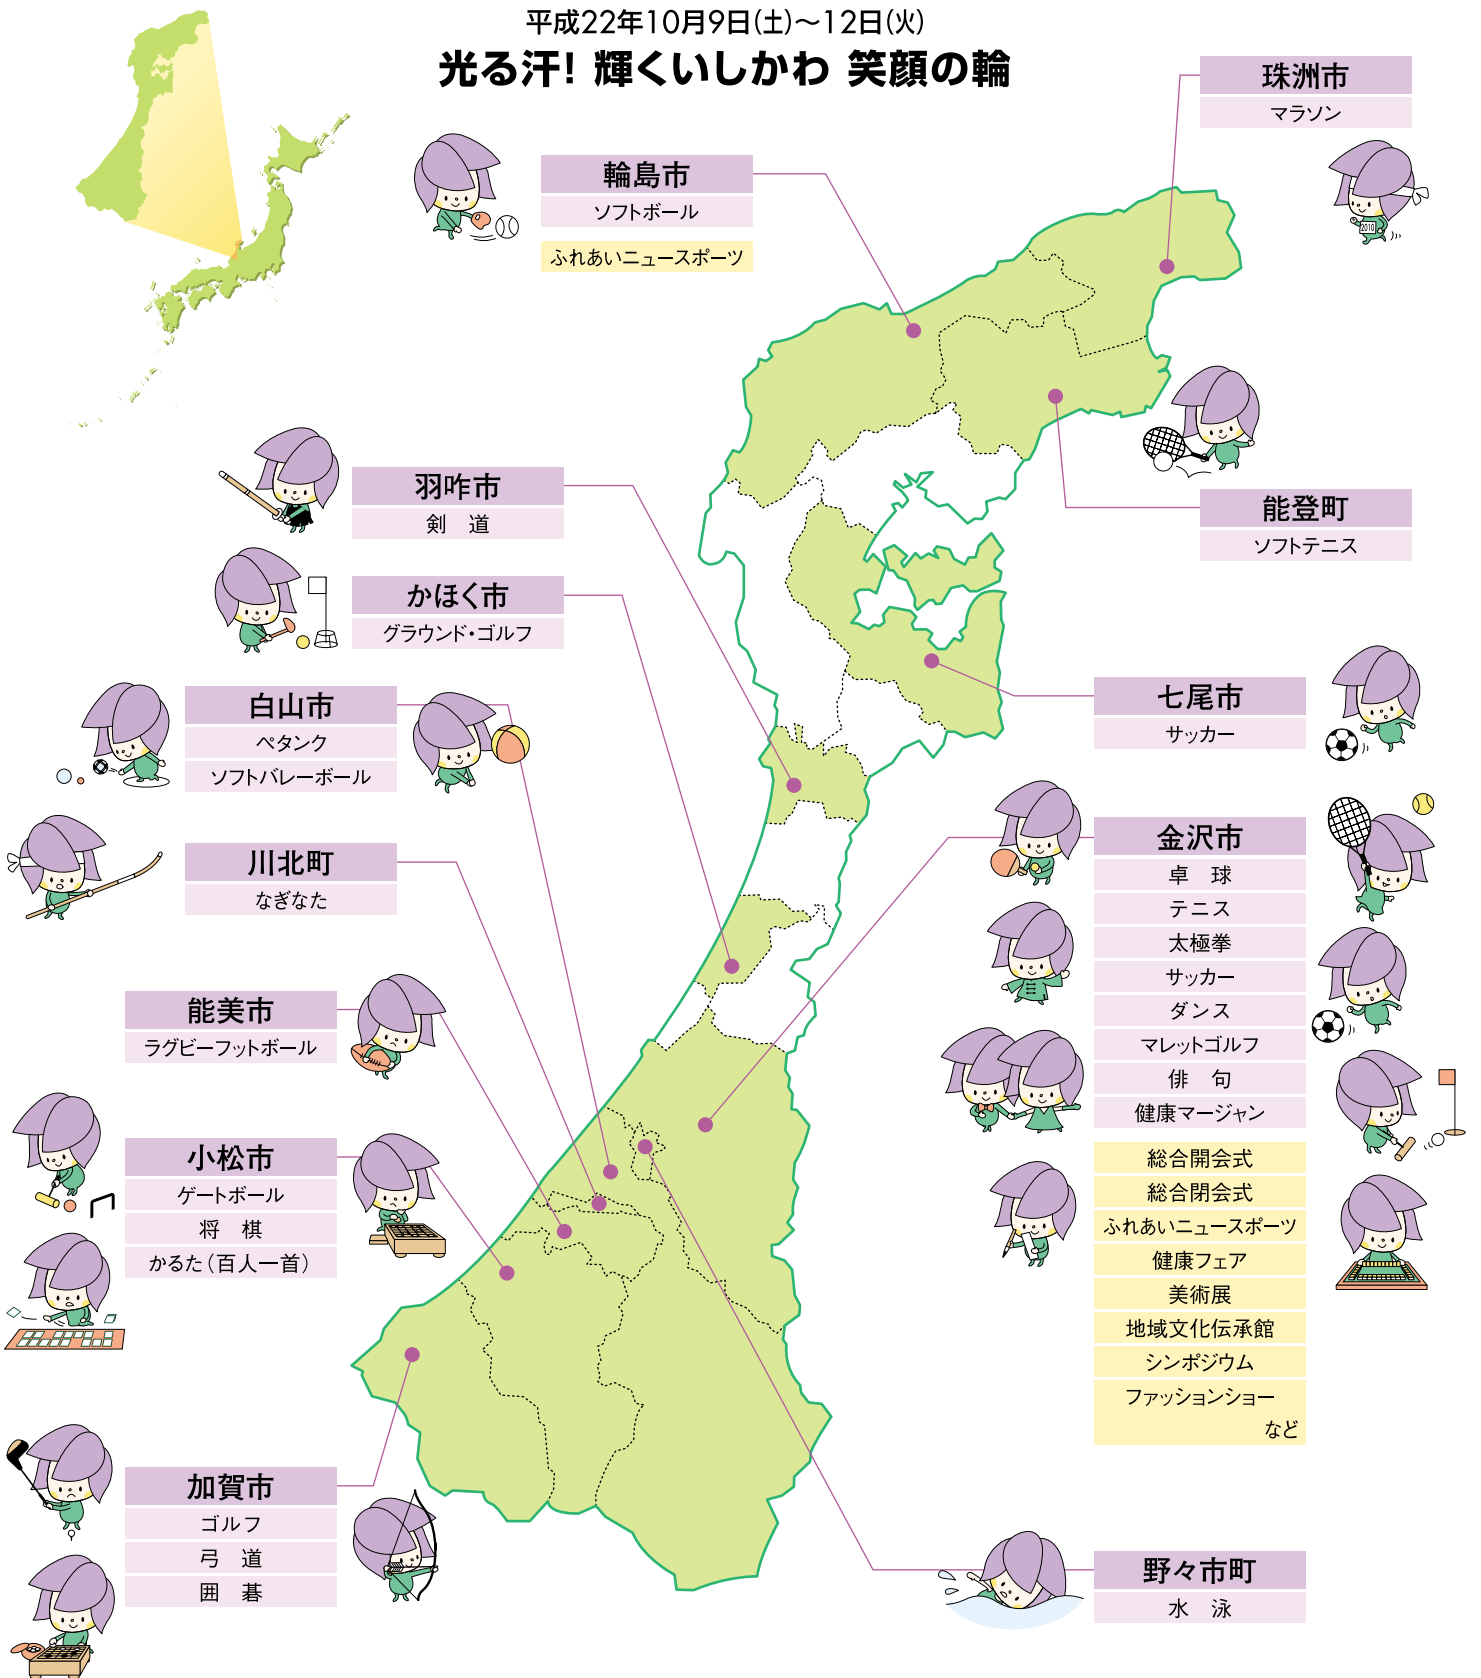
平成22年10月9日(土)〜12日(火)
光る汗! 輝くいしかわ 笑顔の輪

珠洲市
マラソン

輪島市
ソフトボール
ふれあいニュースポーツ

能登町
ソフトテニス

羽咋市
剣　道

かほく市
グラウンド・ゴルフ

七尾市
サッカー

白山市
ペタンク
ソフトバレーボール

川北町
なぎなた

金沢市
卓　球
テニス
太極拳
サッカー
ダンス
マレットゴルフ
俳　句
健康マージャン
総合開会式
総合閉会式
ふれあいニュースポーツ
健康フェア
美術展
地域文化伝承館
シンポジウム
ファッションショー
など

能美市
ラグビーフットボール

小松市
ゲートボール
将　棋
かるた(百人一首)

加賀市
ゴルフ
弓　道
囲　碁

野々市町
水　泳